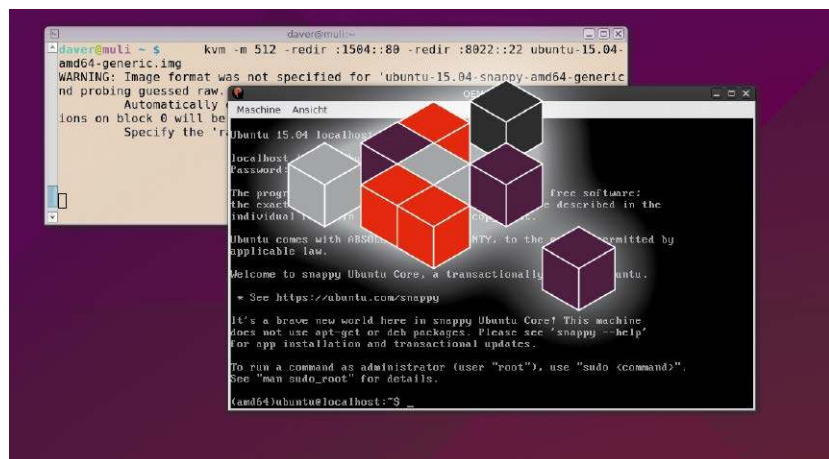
daver@muli:~
daver@muli ~ $ kvm -m 512 -redir :1504::80 -redir :8022::22 ubuntu-15.04-amd64-generic.img
WARNING: Image format was not specified for 'ubuntu-15.04-snappy-amd64-generic
nd probing guessed raw.
Automatically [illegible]
ions on block 0 will be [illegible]
Specify the 'r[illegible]

QEMU
Maschine Ansicht
Ubuntu 15.04 localhost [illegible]

localhost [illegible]
Password: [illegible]

The progr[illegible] free software;
the exact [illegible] described in the
individual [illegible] copyright.

Ubuntu comes with ABSOL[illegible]NTY, to the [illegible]ermitted by
applicable law.

Welcome to snappy Ubuntu Core, a transactionally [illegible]untu.

* See https://ubuntu.com/snappy

It's a brave new world here in snappy Ubuntu Core! This machine
does not use apt-get or deb packages. Please see 'snappy --help'
for app installation and transactional updates.

To run a command as administrator (user "root"), use "sudo <command>".
See "man sudo_root" for details.

(amd64)ubuntu@localhost:~$ _